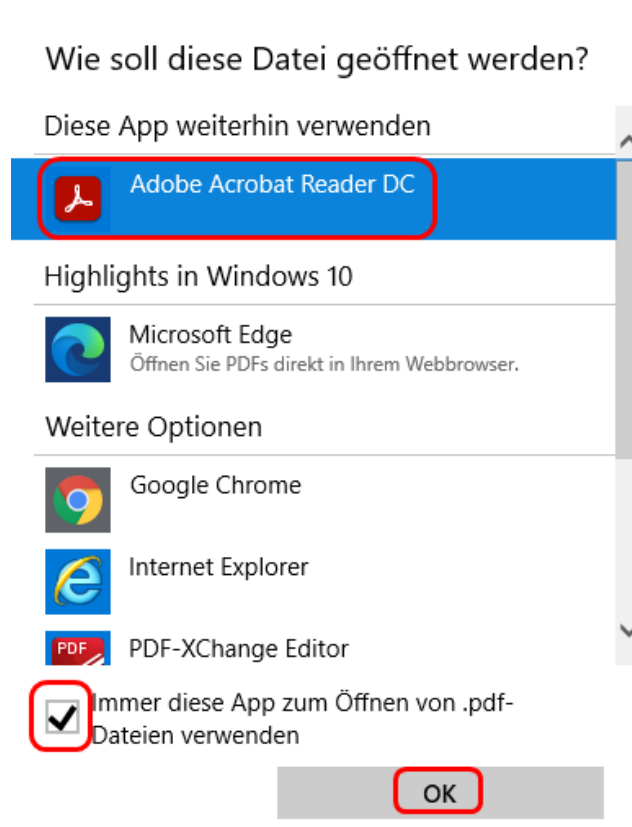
Wie soll diese Datei geöffnet werden?

Diese App weiterhin verwenden

Adobe Acrobat Reader DC

Highlights in Windows 10

Microsoft Edge
Öffnen Sie PDFs direkt in Ihrem Webbrowser.

Weitere Optionen

Google Chrome

Internet Explorer

PDF

PDF-XChange Editor

Immer diese App zum Öffnen von .pdf-Dateien verwenden

OK